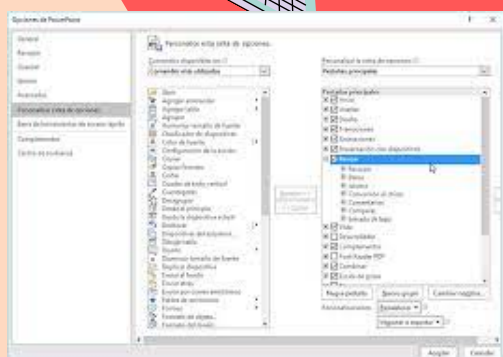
Opciones de PowerPoint

General
Revisión
Guardar
Idioma
Avanzadas
Personalizar cinta de opciones
Barra de herramientas de acceso rápido
Complementos
Centro de confianza

Personalice esta cinta de opciones.

Comandos disponibles en:
Comandos más utilizados

Abrir
Agregar animación
Agregar tabla
Agrupar
Aumentar tamaño de fuente
Clasificador de diapositivas
Color de fuente
Configuración de la página
Copiar
Copiar formato
Cortar
Cuadro de texto
Cuadrado
Desagrupar
Desde el principio
Desde la diapositiva actual
Dibujar
Diapositiva
Duplicar
Diseño
Disminuir tamaño de fuente
Duplicar diapositiva
Enviar al fondo
Enviar atrás
Enviar por correo electrónico
Forma
Formas
Formato de objeto

Agregar >>
<< Quitar

Personalizar la cinta de opciones:
Pestañas principales

Pestañas principales
Inicio
Insertar
Diseño
Transiciones
Animaciones
Presentación con diapositivas
Revisar
Revisión
Idioma
Comentarios
Comparar
Vista
Desarrollador
Complementos
Combinar
Escala de grises

Nueva pestaña
Nuevo grupo
Cambiar nombre...

Personalizaciones:
Restablecer
Importar o exportar

Aceptar
Cancelar